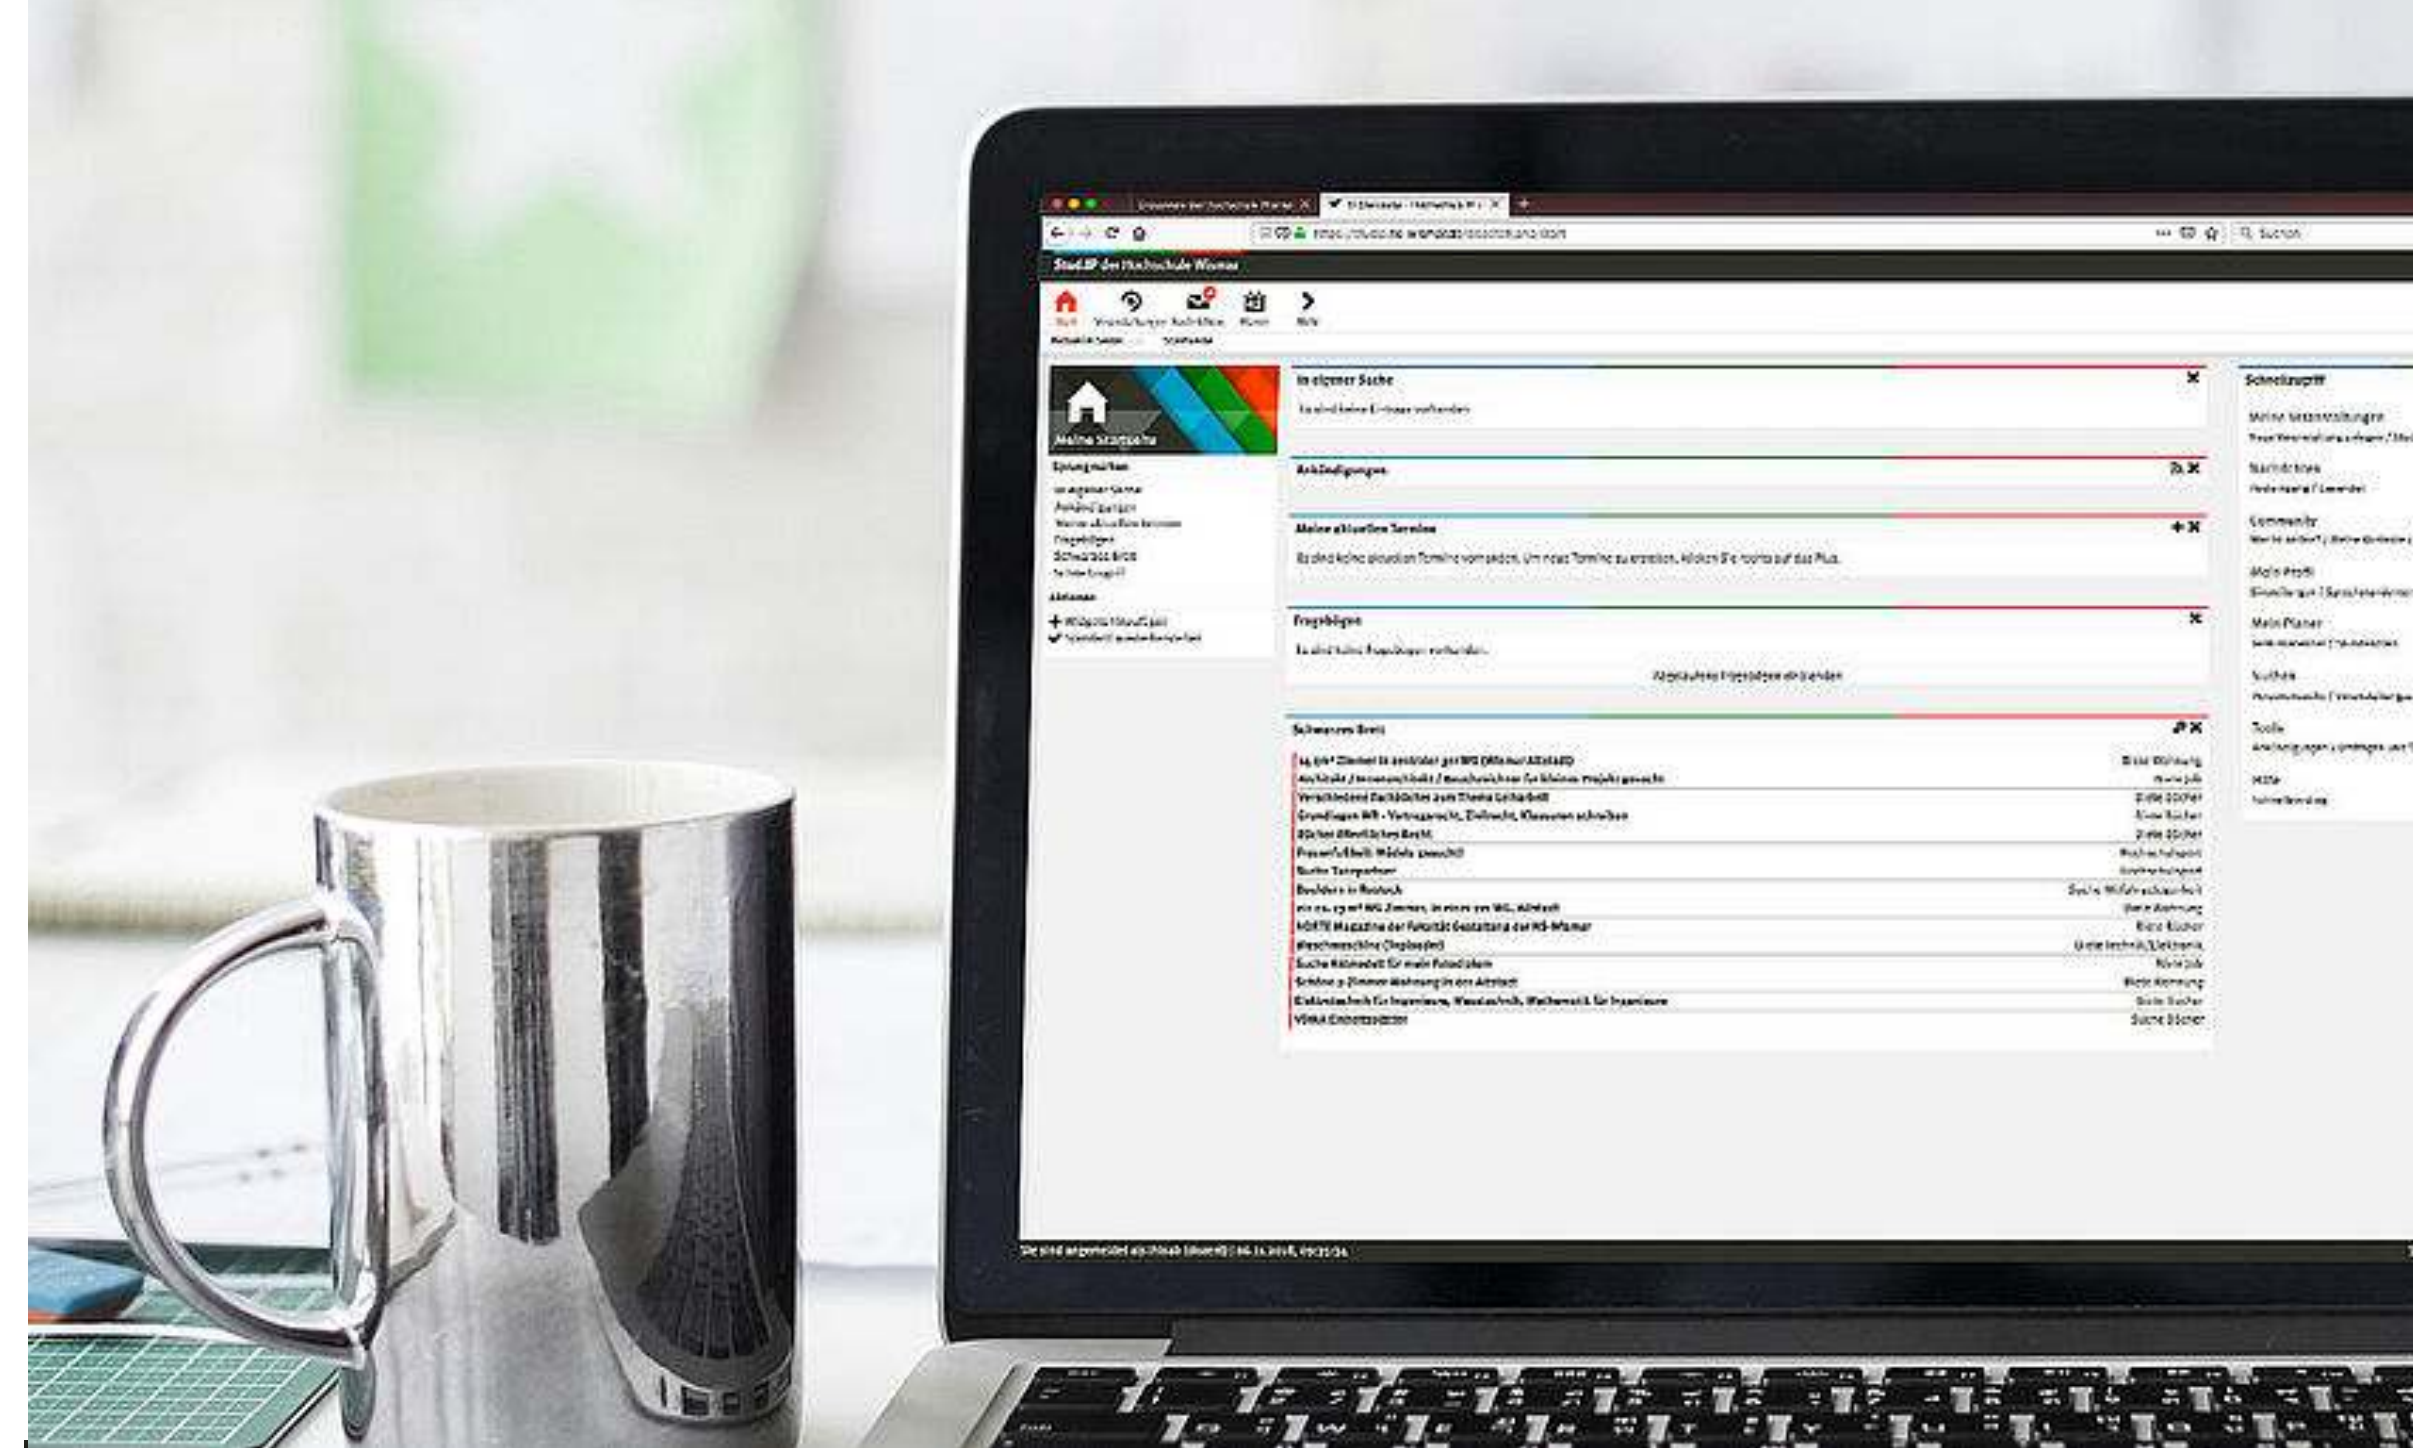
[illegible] der Hochschule Wismar ×
Stud.IP Startseite - Hochschule Wi ×
https://studip.hs-wismar.de/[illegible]
Suchen

Stud.IP der Hochschule Wismar

Start Veranstaltungen Nachrichten Planer Mehr

Aktuelle Seite Startseite

Meine Startseite

Sprungmarken
In eigener Sache
Ankündigungen
Meine aktuellen Termine
Fragebögen
Schwarzes Brett
Schnellzugriff

Aktionen
Widgets hinzufügen
Standard wiederherstellen

In eigener Sache
Es sind keine Einträge vorhanden.

Ankündigungen

Meine aktuellen Termine
Es sind keine aktuellen Termine vorhanden. Um neue Termine zu erstellen, klicken Sie rechts auf das Plus.

Fragebögen
Es sind keine Fragebögen vorhanden.
Abgelaufene Fragebögen einblenden

Schwarzes Brett
| | |
|---|---|
| 14,5m² Zimmer in ... WG (Wismar Altstadt) | Biete Wohnung |
| Architekt / Innenarchitekt / Bauzeichner für kleines Projekt gesucht | Biete Job |
| Verschiedene Fachbücher zum Thema Sicherheit | Biete Bücher |
| Grundlagen BR - Vertragsrecht, Zivilrecht, Klausuren schreiben | Biete Bücher |
| Bücher öffentliches Recht | Biete Bücher |
| Freizeitfußball: Mädels gesucht! | Hochschulsport |
| Suche Tanzpartner | Hochschulsport |
| Bouldern in Rostock | Suche Mitfahrgelegenheit |
| ein ca. 15 m² WG Zimmer, in einer 2er WG, Altstadt | Biete Wohnung |
| HORTE Magazine der Fakultät Gestaltung der HS-Wismar | Biete Bücher |
| Waschmaschine (Toplader) | Biete Technik/Elektronik |
| Suche Kleinmodell für mein Fotoalbum | Biete Job |
| Schöne 2-Zimmer Wohnung in der Altstadt | Biete Wohnung |
| Elektrotechnik für Ingenieure, Maschinenbau, Mathematik für Ingenieure | Biete Bücher |
| VWL Einführungskurs | Suche Bücher |

Schnellzugriff
Meine Veranstaltungen
Nachrichten
Community
Mein Profil
Mein Planer
Suche
Tools
Hilfe

Sie sind angemeldet als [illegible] | 04.11.2018, 09:25:34